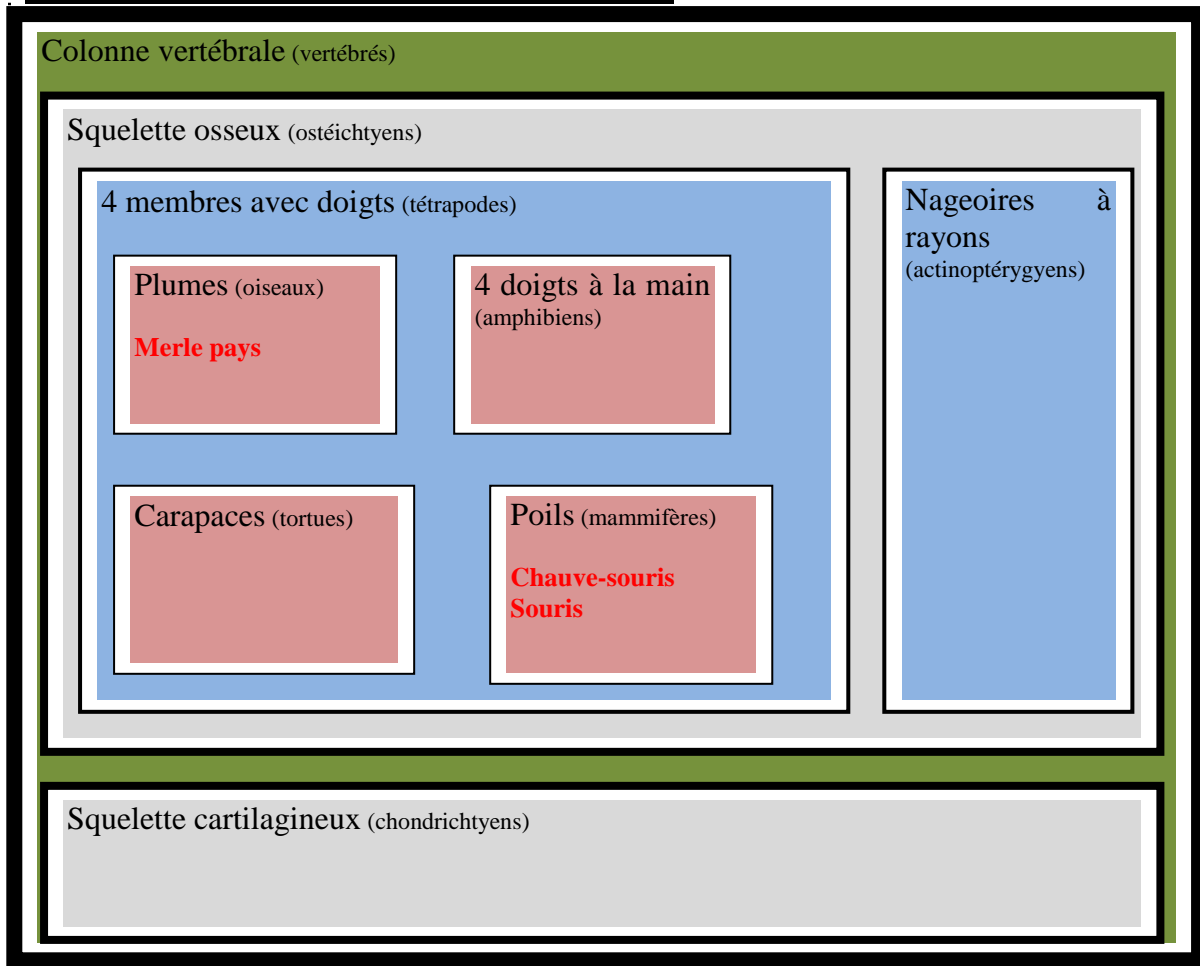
Colonne vertébrale (vertébrés)

Squelette osseux (ostéichtyens)

4 membres avec doigts (tétrapodes)

Plumes (oiseaux)

Merle pays

4 doigts à la main (amphibiens)

Carapaces (tortues)

Poils (mammifères)

Chauve-souris
Souris

Nageoires à rayons (actinoptérygyens)

Squelette cartilagineux (chondrichtyens)